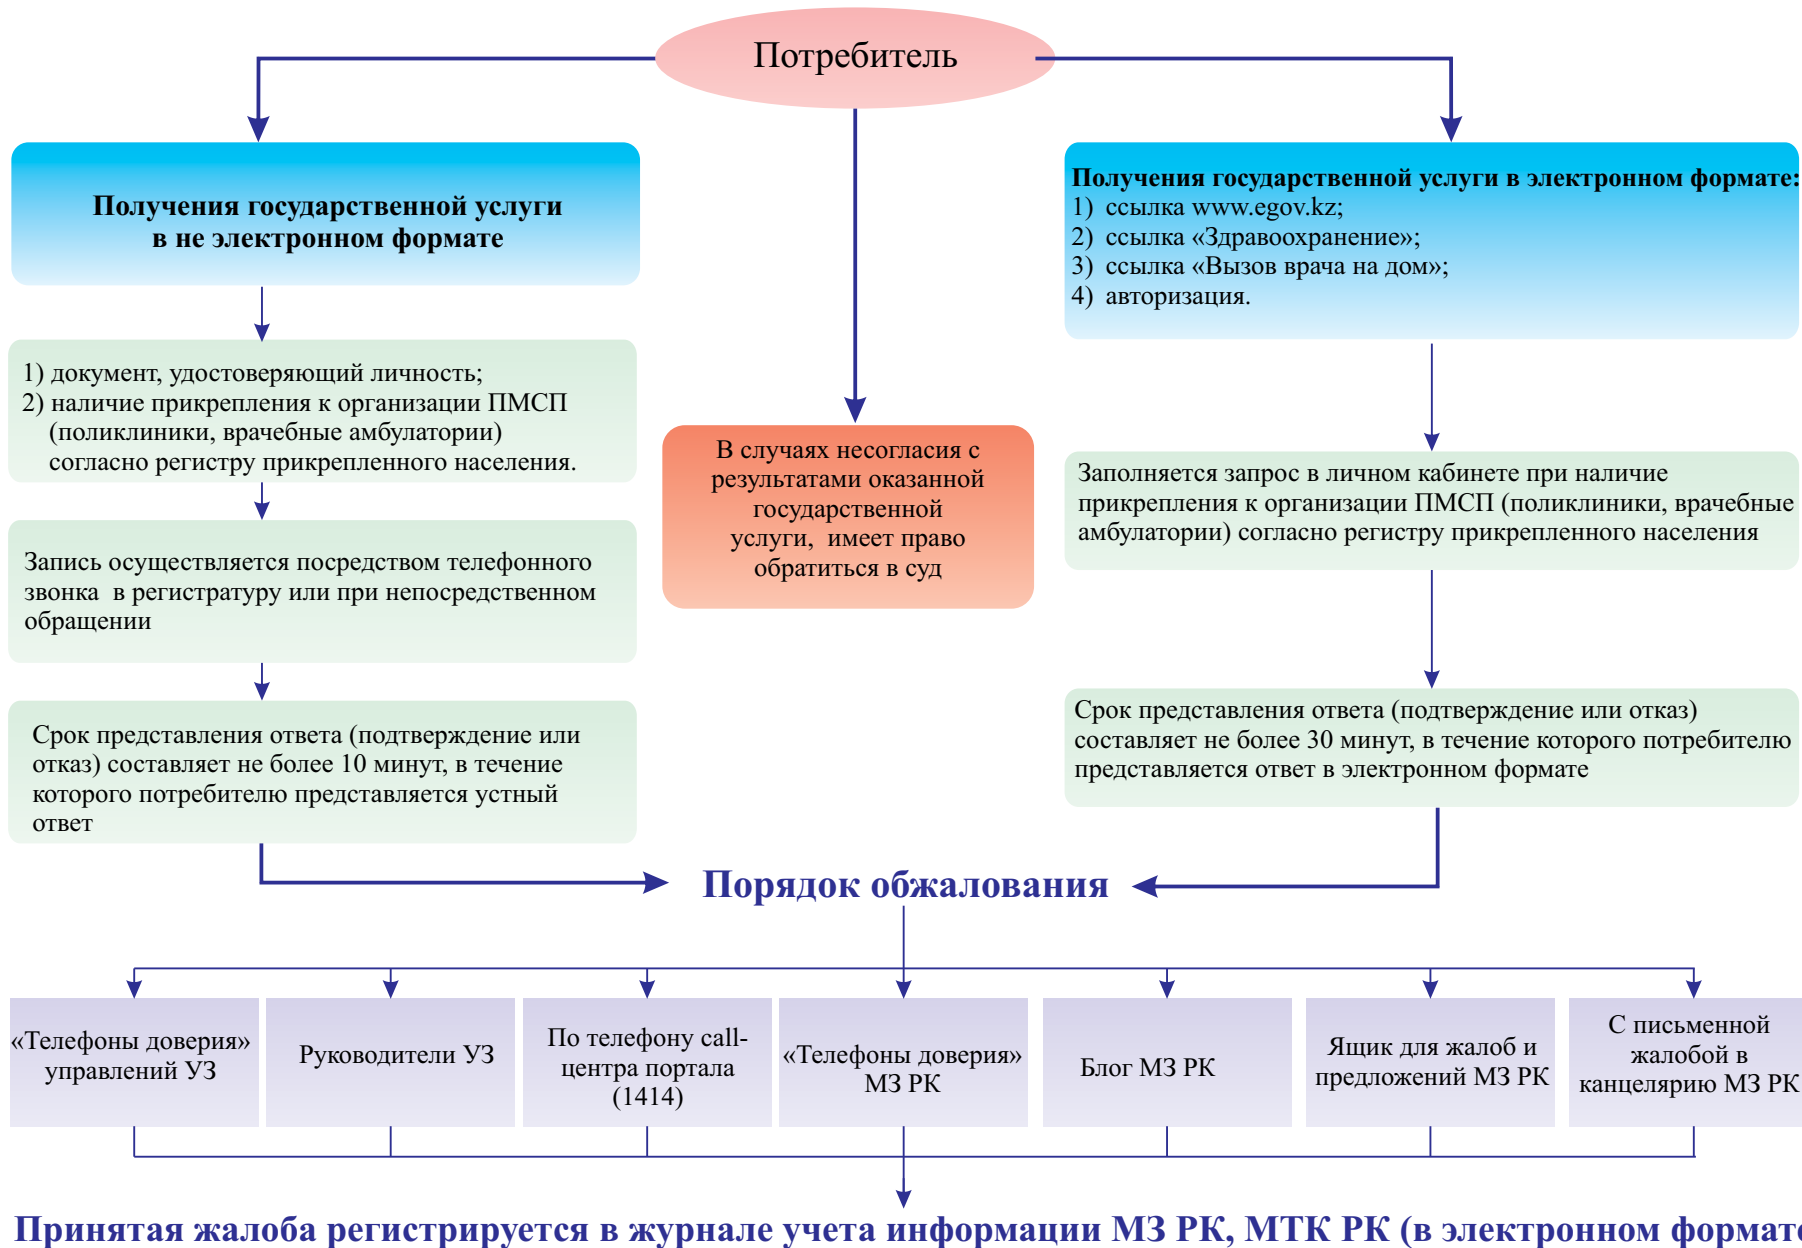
Потребитель

Получения государственной услуги в не электронном формате

1) документ, удостоверяющий личность;
2) наличие прикрепления к организации ПМСП (поликлиники, врачебные амбулатории) согласно регистру прикрепленного населения.

Запись осуществляется посредством телефонного звонка в регистратуру или при непосредственном обращении

Срок представления ответа (подтверждение или отказ) составляет не более 10 минут, в течение которого потребителю представляется устный ответ

В случаях несогласия с результатами оказанной государственной услуги, имеет право обратиться в суд

Получения государственной услуги в электронном формате:
1) ссылка www.egov.kz;
2) ссылка «Здравоохранение»;
3) ссылка «Вызов врача на дом»;
4) авторизация.

Заполняется запрос в личном кабинете при наличие прикрепления к организации ПМСП (поликлиники, врачебные амбулатории) согласно регистру прикрепленного населения

Срок представления ответа (подтверждение или отказ) составляет не более 30 минут, в течение которого потребителю представляется ответ в электронном формате

Порядок обжалования

«Телефоны доверия» управлений УЗ

Руководители УЗ

По телефону call-центра портала (1414)

«Телефоны доверия» МЗ РК

Блог МЗ РК

Ящик для жалоб и предложений МЗ РК

С письменной жалобой в канцелярию МЗ РК

Принятая жалоба регистрируется в журнале учета информации МЗ РК, МТК РК (в электронном формат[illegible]